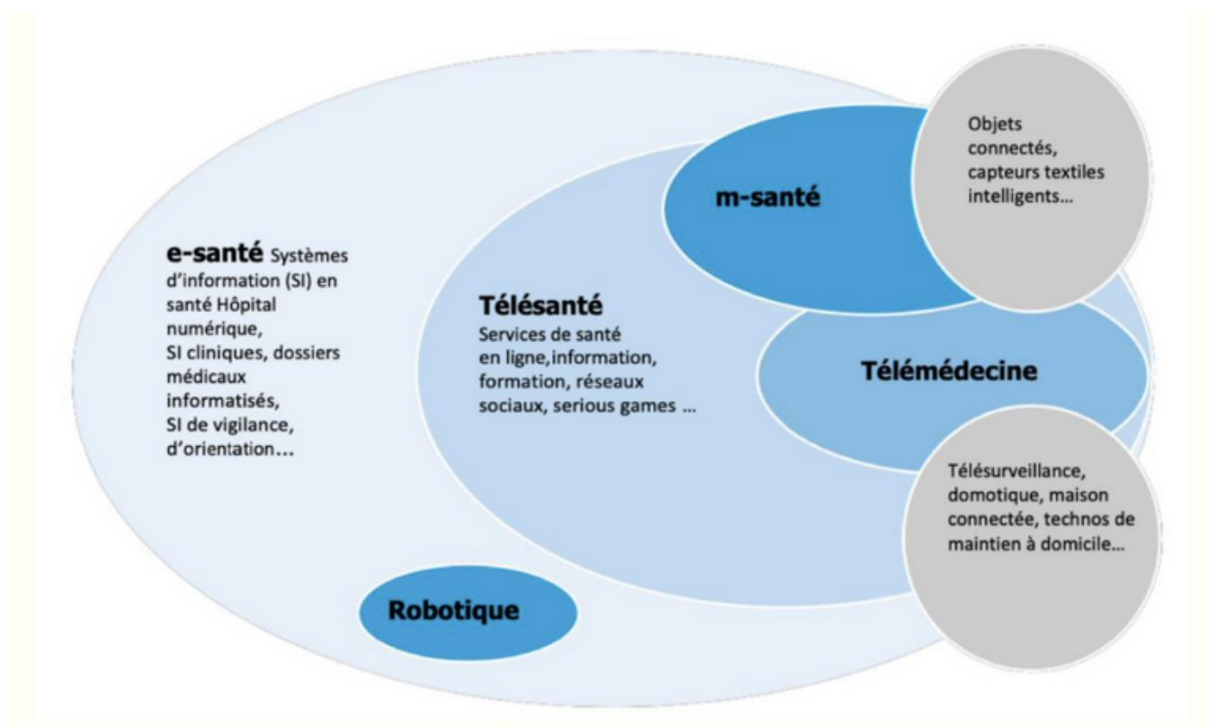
e-santé Systèmes d'information (SI) en santé Hôpital numérique, SI cliniques, dossiers médicaux informatisés, SI de vigilance, d'orientation…

Télésanté
Services de santé en ligne,information, formation, réseaux sociaux, serious games …

m-santé

Objets connectés, capteurs textiles intelligents…

Télémédecine

Télésurveillance, domotique, maison connectée, technos de maintien à domicile…

Robotique